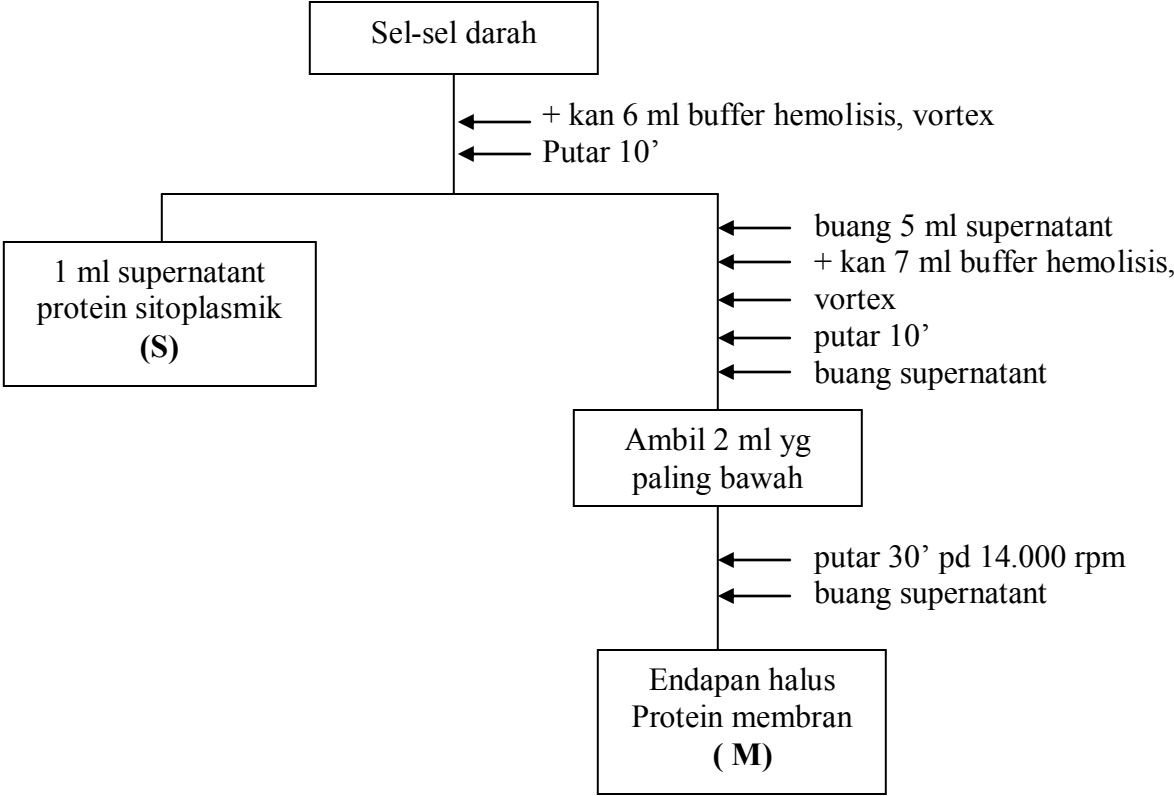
Sel-sel darah

+ kan 6 ml buffer hemolisis, vortex
Putar 10’

1 ml supernatant
protein sitoplasmik
**(S)**

buang 5 ml supernatant
+ kan 7 ml buffer hemolisis,
vortex
putar 10’
buang supernatant

Ambil 2 ml yg
paling bawah

putar 30’ pd 14.000 rpm
buang supernatant

Endapan halus
Protein membran
**( M)**